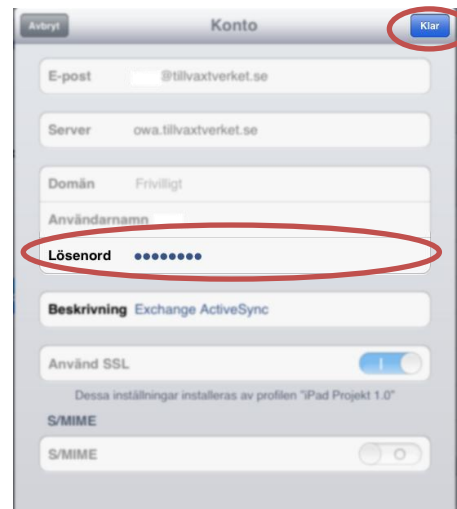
Avbryt
Konto
Klar

E-post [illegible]@tillvaxtverket.se

Server owa.tillvaxtverket.se

Domän Frivilligt

Användarnamn

Lösenord ••••••••

Beskrivning Exchange ActiveSync

Använd SSL I

Dessa inställningar installeras av profilen "iPad Projekt 1.0"

S/MIME

S/MIME O